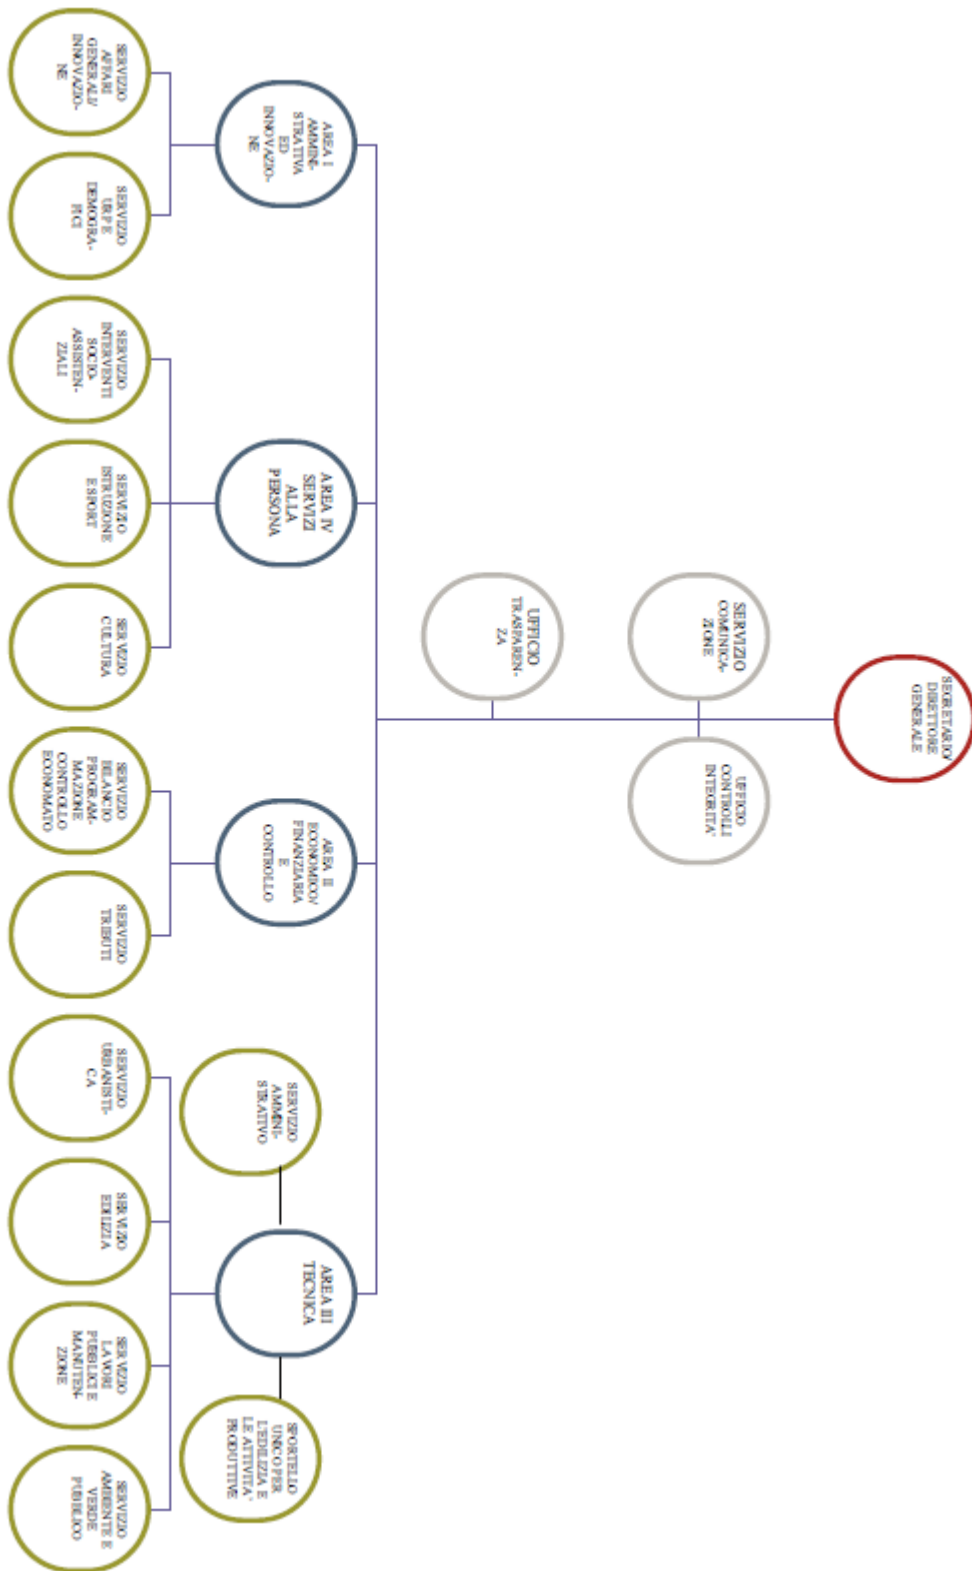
SEGRETARIO/ DIRETTORE GENERALE

SERVIZIO COMUNICAZIONE

UFFICIO CONTROLLI INTEGRITA'

UFFICIO TRASPARENZA

AREA I AMMINISTRATIVA ED INNOVAZIONE

SERVIZIO AFFARI GENERALI/ INNOVAZIONE

SERVIZIO URP E DEMOGRAFICI

AREA IV SERVIZI ALLA PERSONA

SERVIZIO INTERVENTI SOCIO-ASSISTENZIALI

SERVIZIO ISTRUZIONE E SPORT

SERVIZIO CULTURA

AREA II ECONOMICO/ FINANZIARIA E CONTROLLO

SERVIZIO BILANCIO PROGRAMMAZIONE CONTROLLO ECONOMATO

SERVIZIO TRIBUTI

AREA III TECNICA

SERVIZIO AMMINISTRATIVO

SPORTELLO UNICO PER L'EDILIZIA E LE ATTIVITA' PRODUTTIVE

SERVIZIO URBANISTICA

SERVIZIO EDILIZIA

SERVIZIO LAVORI PUBBLICI E MANUTENZIONE

SERVIZIO AMBIENTE E VERDE PUBBLICO